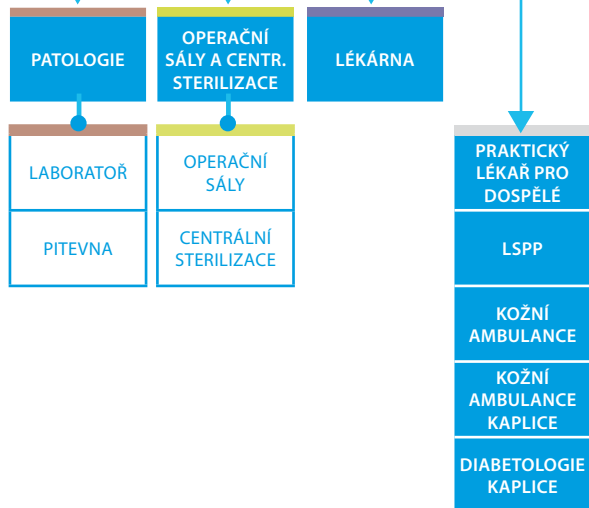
PATOLOGIE

OPERAČNÍ SÁLY A CENTR. STERILIZACE

LÉKÁRNA

LABORATOŘ

PITEVNA

OPERAČNÍ SÁLY

CENTRÁLNÍ STERILIZACE

PRAKTICKÝ LÉKAŘ PRO DOSPĚLÉ

LSPP

KOŽNÍ AMBULANCE

KOŽNÍ AMBULANCE KAPLICE

DIABETOLOGIE KAPLICE